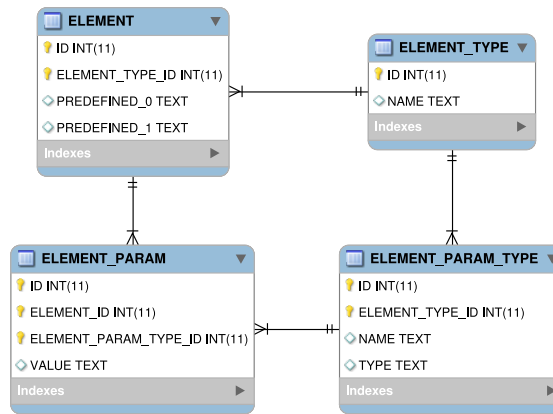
ELEMENT
ID INT(11)
ELEMENT_TYPE_ID INT(11)
PREDEFINED_0 TEXT
PREDEFINED_1 TEXT
Indexes

ELEMENT_TYPE
ID INT(11)
NAME TEXT
Indexes

ELEMENT_PARAM
ID INT(11)
ELEMENT_ID INT(11)
ELEMENT_PARAM_TYPE_ID INT(11)
VALUE TEXT
Indexes

ELEMENT_PARAM_TYPE
ID INT(11)
ELEMENT_TYPE_ID INT(11)
NAME TEXT
TYPE TEXT
Indexes